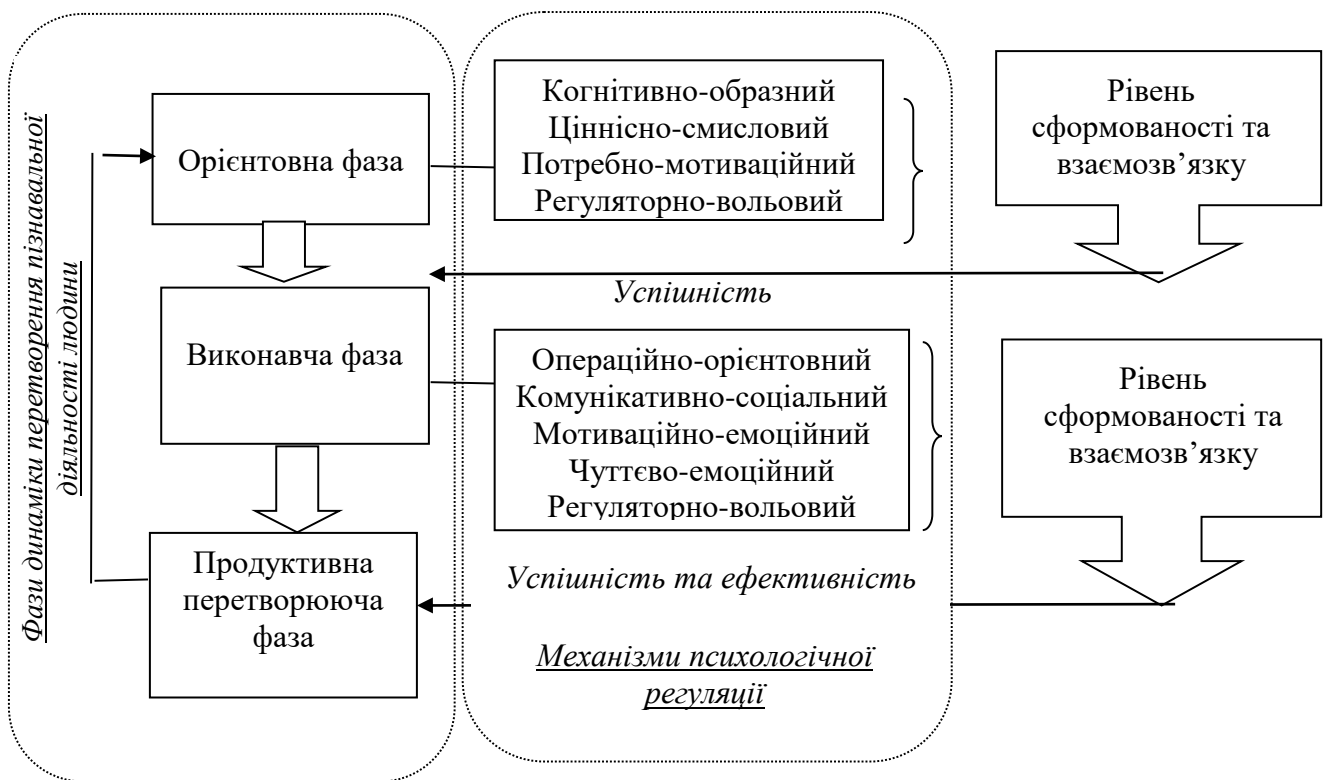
Фази динаміки перетворення пізнавальної діяльності людини

Орієнтовна фаза

Когнітивно-образний
Ціннісно-смисловий
Потребно-мотиваційний
Регуляторно-вольовий

Рівень сформованості та взаємозв'язку

Успішність

Виконавча фаза

Операційно-орієнтовний
Комунікативно-соціальний
Мотиваційно-емоційний
Чуттєво-емоційний
Регуляторно-вольовий

Рівень сформованості та взаємозв'язку

Продуктивна перетворююча фаза

Успішність та ефективність

Механізми психологічної регуляції